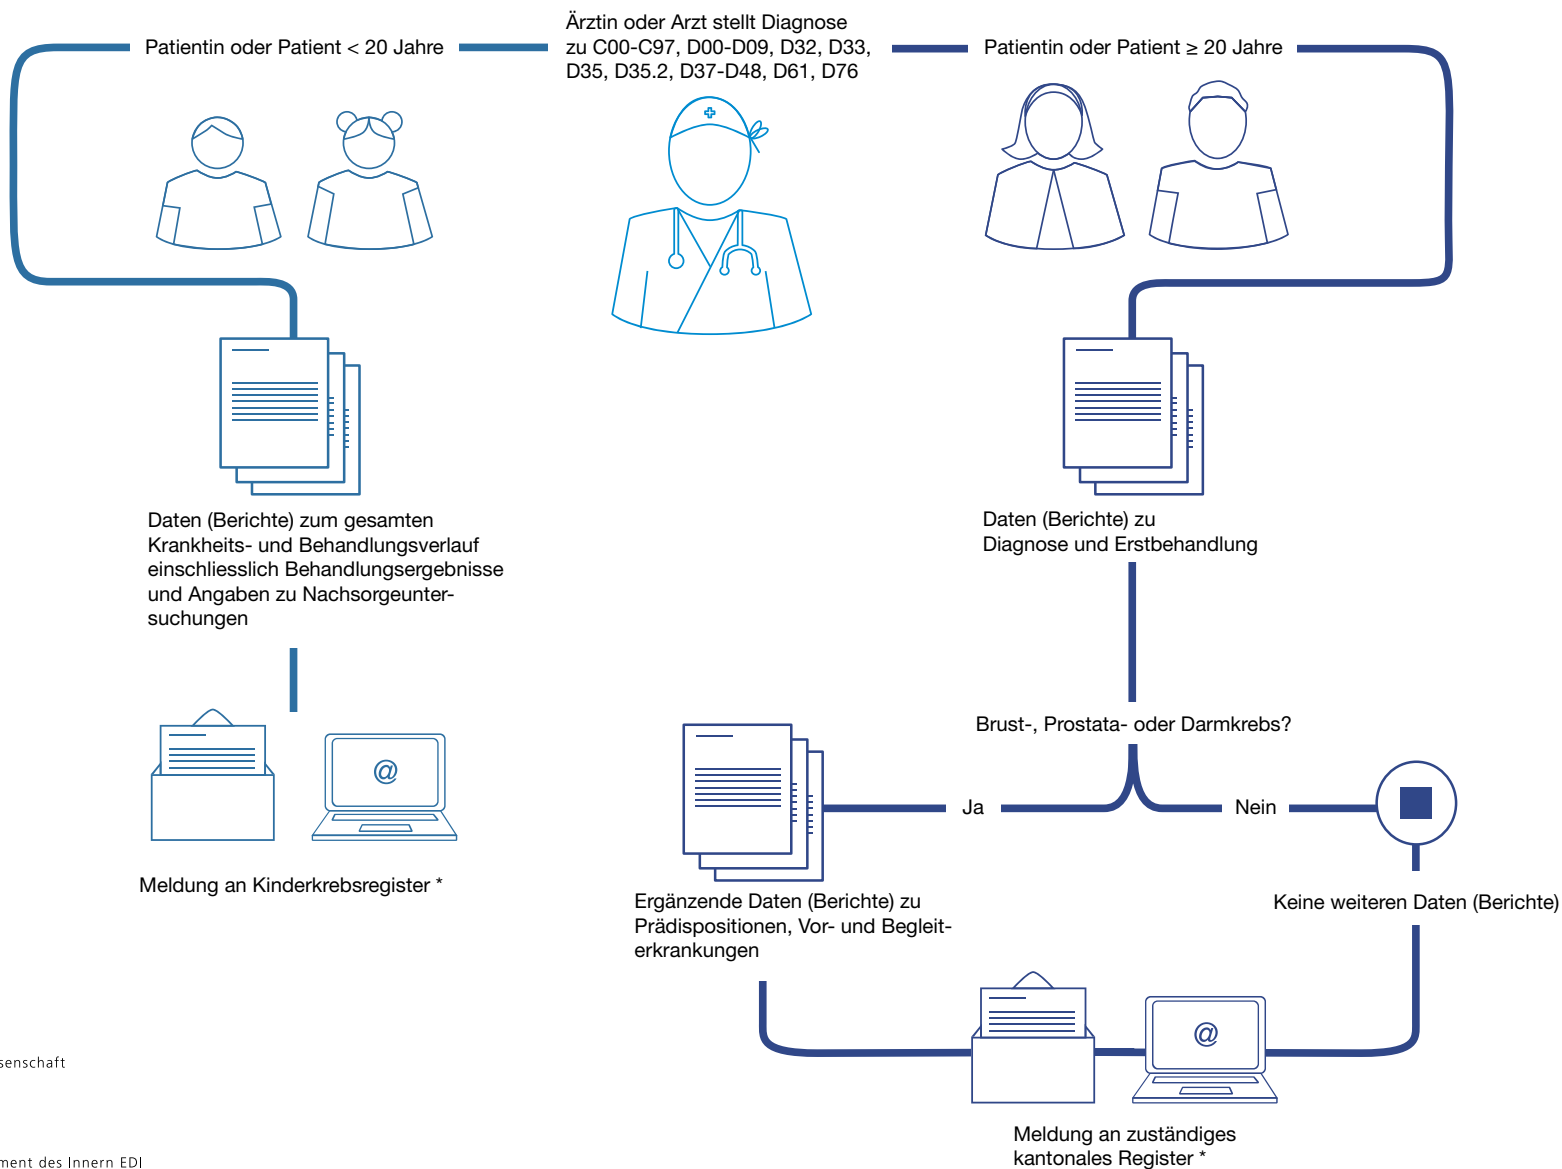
Patientin oder Patient < 20 Jahre

Ärztin oder Arzt stellt Diagnose zu C00-C97, D00-D09, D32, D33, D35, D35.2, D37-D48, D61, D76

Patientin oder Patient ≥ 20 Jahre

@

Daten (Berichte) zum gesamten Krankheits- und Behandlungsverlauf einschliesslich Behandlungsergebnisse und Angaben zu Nachsorgeuntersuchungen

Meldung an Kinderkrebsregister *

Daten (Berichte) zu Diagnose und Erstbehandlung

Brust-, Prostata- oder Darmkrebs?

Ja

Nein

Ergänzende Daten (Berichte) zu Prädispositionen, Vor- und Begleiterkrankungen

Keine weiteren Daten (Berichte)

@

Meldung an zuständiges kantonales Register *

senschaft

ment des Innern EDI